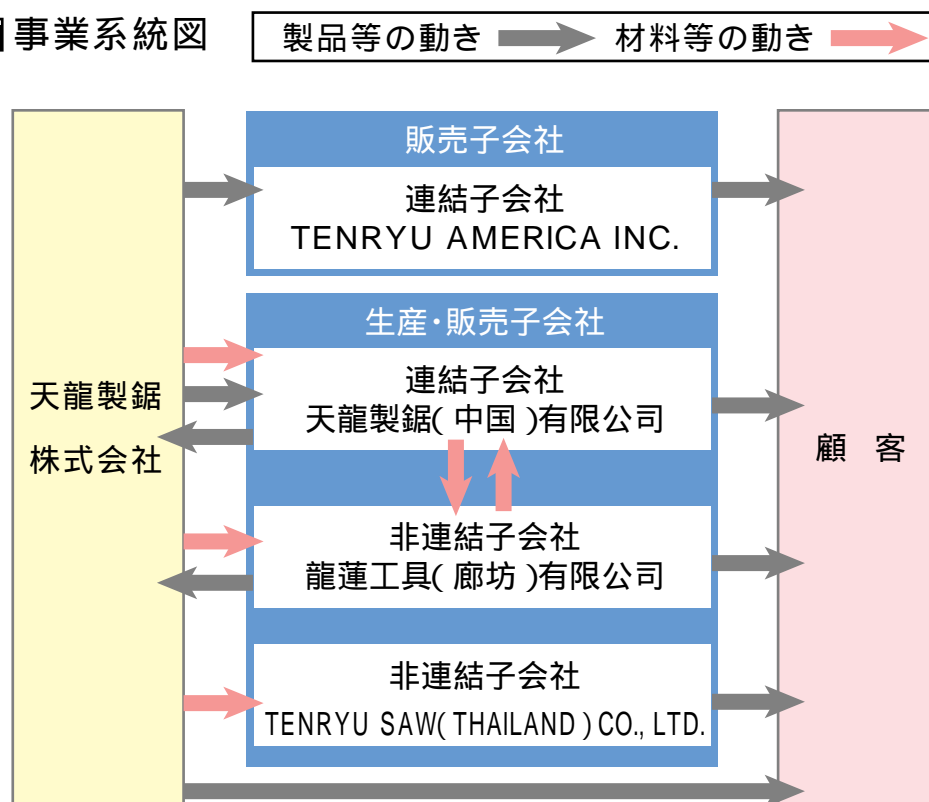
事業系統図

製品等の動き　材料等の動き

販売子会社

連結子会社
TENRYU AMERICA INC.

生産・販売子会社

連結子会社
天龍製鋸( 中国 )有限公司

非連結子会社
龍蓮工具( 廊坊 )有限公司

非連結子会社
TENRYU SAW( THAILAND ) CO., LTD.

天龍製鋸
株式会社

顧　客